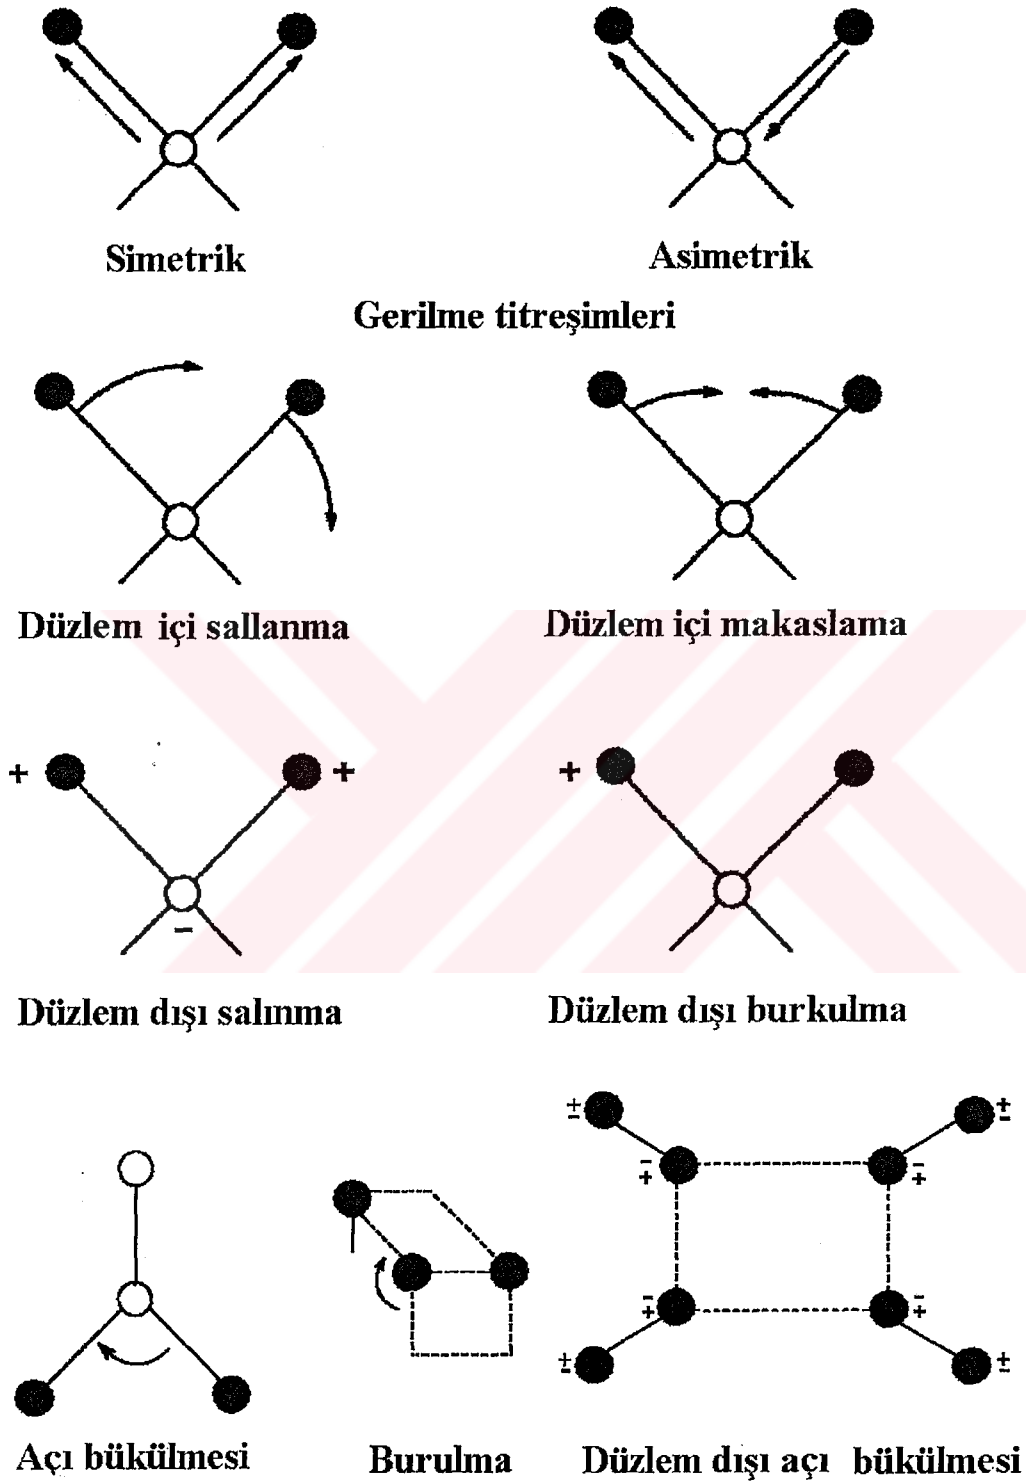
Simetrik

Asimetrik

Gerilme titreşimleri

Düzlem içi sallanma

Düzlem içi makaslama

+ + − +

Düzlem dışı salınma

Düzlem dışı burkulma

± ± ∓ ∓ ∓ ∓ ± ±

Açı bükülmesi

Burulma

Düzlem dışı açı bükülmesi